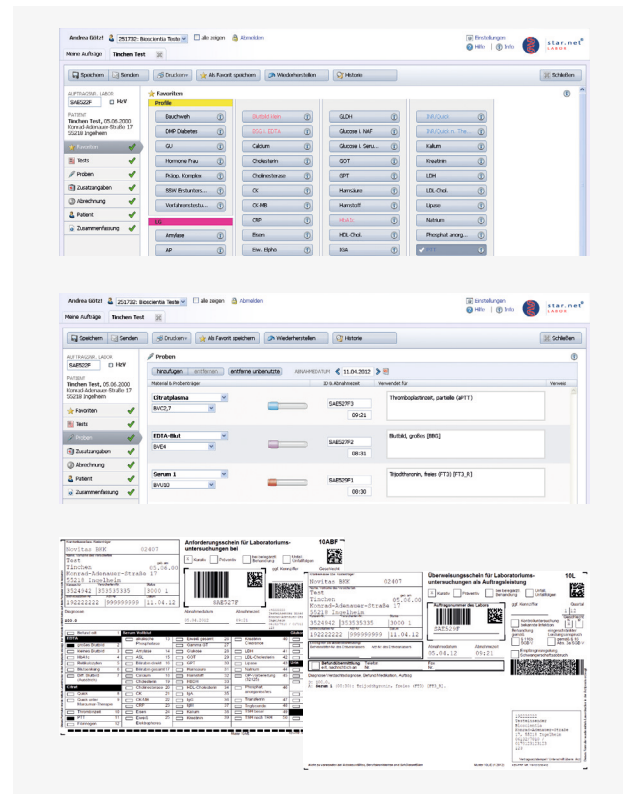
Andrea Götzl 251732: Bioscientia Teste alle zeigen Abmelden
Einstellungen
Hilfe Info
star.net LABOR
Meine Aufträge Tinchen Test

Speichern Senden Drucken Als Favorit speichern Wiederherstellen Historie Schließen

AUFTRAGSNR. LABOR
SAE522F
PATIENT
Tinchen Test, 05.06.2000
Konrad-Adenauer-Straße 17
55218 Ingelheim

Favoriten
Tests
Proben
Zusatzangaben
Abrechnung
Patient
Zusammenfassung

Favoriten
Profile

| Bauchweh | Blutbild klein | GLDH | INR/Quick |
|---|---|---|---|
| DMP Diabetes | BSG i. EDTA | Glucose i. NAF | INR/Quick n. The... |
| GU | Calcium | Glucose i. Seru... | Kalium |
| Hormone Frau | Cholesterin | GOT | Kreatinin |
| Präop. Komplex | Cholinesterase | GPT | LDH |
| SSW Erstuntersu... | CK | Harnsäure | LDL-Chol. |
| Vorsorgeuntersu... | CK-MB | Harnstoff | Lipase |
| LG | CRP | HbA1c | Natrium |
| Amylase | Eisen | HDL-Chol. | Phosphat anorg... |
| AP | Eiw. Elpho | IGA | |

Andrea Götzl 251732: Bioscientia Teste alle zeigen Abmelden
Einstellungen
Hilfe Info
star.net LABOR
Meine Aufträge Tinchen Test

Speichern Senden Drucken Als Favorit speichern Wiederherstellen Historie Schließen

AUFTRAGSNR. LABOR
SAE520F
PATIENT
Tinchen Test, 05.06.2000
Konrad-Adenauer-Straße 17
55218 Ingelheim

Favoriten
Tests
Proben
Zusatzangaben
Abrechnung
Patient
Zusammenfassung

Proben
hinzufügen entfernen entferne unbenutzte ABNAHMEDATUM 11.04.2012

| Material & Probenträger | ID & Abnahmezeit | Verwendet für | Verweis |
|---|---|---|---|
| Citratplasma BVC2,7 | SAE527F3 09:21 | Thromboplastinzeit, partielle (aPTT) | |
| EDTA-Blut BVE4 | SAE527F2 08:35 | Blutbild, großes [BBG] | |
| Serum 1 BVU02 | SAE529F1 08:30 | Trijodthyronin, freies (FT3) [FT3_R] | |

Anforderungsschein für Laboratoriumsuntersuchungen bei
10ABF
Novitas BKK 02407
Test
Tinchen 05.06.00
Konrad-Adenauer-Straße 17
55218 Ingelheim
3524942 353535335 3000 1
192222222 999999999 11.04.12
SAE527F

Novitas BKK 02407
Test
Tinchen 05.06.00
Konrad-Adenauer-Straße 17
55218 Ingelheim
3524942 353535335 3000 1
192222222 999999999 11.04.12

Überweisungsschein für Laboratoriumsuntersuchungen als Auftragsleistung
10L
SAE529F
05.04.12 08:21